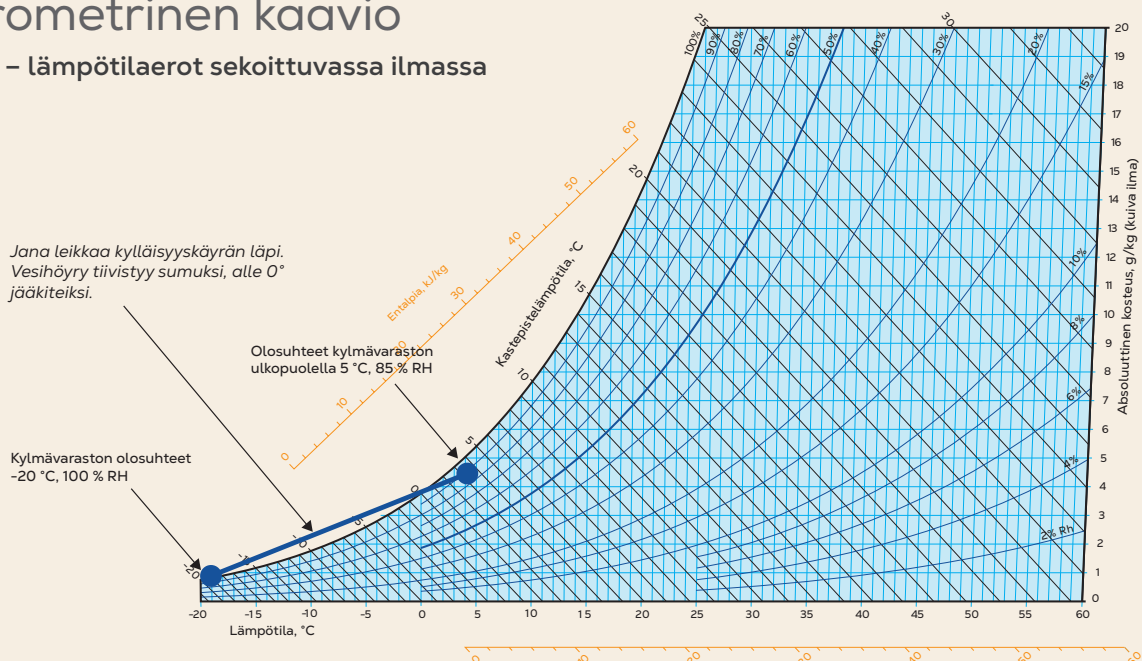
rometrinen kaavio

– lämpötilaerot sekoittuvassa ilmassa

Jana leikkaa kylläisyyskäyrän läpi. Vesihöyry tiivistyy sumuksi, alle 0° jääkiteiksi.

Olosuhteet kylmävaraston ulkopuolella 5 °C, 85 % RH

Kylmävaraston olosuhteet -20 °C, 100 % RH

Entalpia, kJ/kg
0
10
20
30
40
50
60

Kastepistelämpötila, °C
-20
-10
0
5
10
15
20
25
30

100%
90%
80%
70%
60%
50%
40%
30%
20%
15%
10%
8%
6%
4%
2% Rh

Absoluuttinen kosteus, g/kg (kuiva ilma)
0
1
2
3
4
5
6
7
8
9
10
11
12
13
14
15
16
17
18
19
20

-20
-15
-10
-5
0
5
10
15
20
25
30
35
40
45
50
55
60
Lämpötila, °C